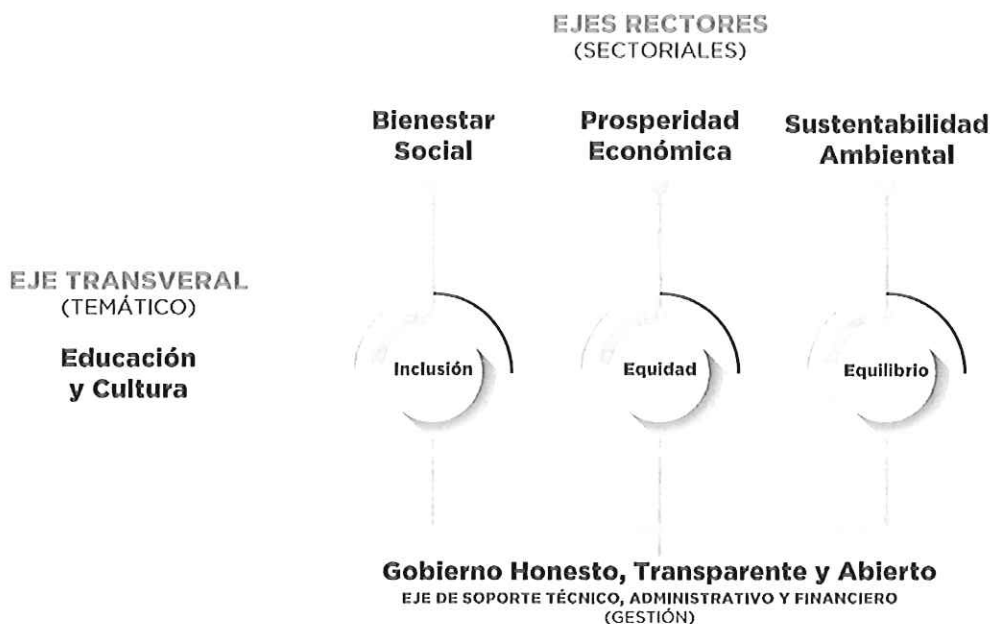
EJES RECTORES
(SECTORIALES)

Bienestar Social

Prosperidad Económica

Sustentabilidad Ambiental

EJE TRANSVERAL
(TEMÁTICO)

Educación y Cultura

Inclusión

Equidad

Equilibrio

Gobierno Honesto, Transparente y Abierto
EJE DE SOPORTE TÉCNICO, ADMINISTRATIVO Y FINANCIERO
(GESTIÓN)